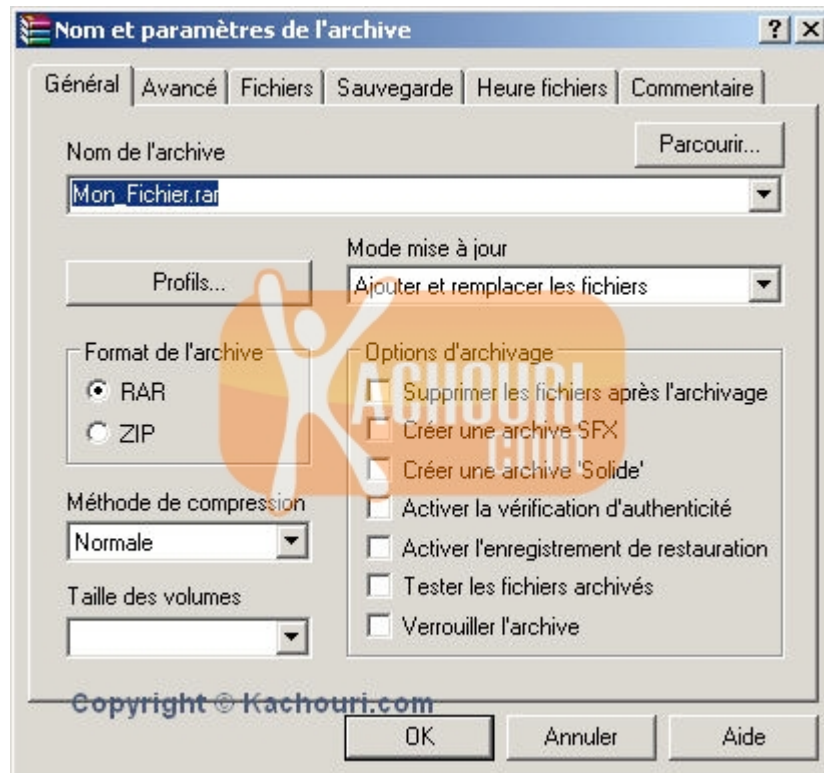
Nom et paramètres de l'archive

? X

Général | Avancé | Fichiers | Sauvegarde | Heure fichiers | Commentaire

Nom de l'archive

Parcourir...

Mon_Fichier.rar

Mode mise à jour

Profils...

Ajouter et remplacer les fichiers

Format de l'archive

RAR

ZIP

Options d'archivage

Supprimer les fichiers après l'archivage

Créer une archive SFX

Créer une archive 'Solide'

Activer la vérification d'authenticité

Activer l'enregistrement de restauration

Tester les fichiers archivés

Verrouiller l'archive

Méthode de compression

Normale

Taille des volumes

KACHOURI .COM

Copyright © Kachouri.com

OK

Annuler

Aide